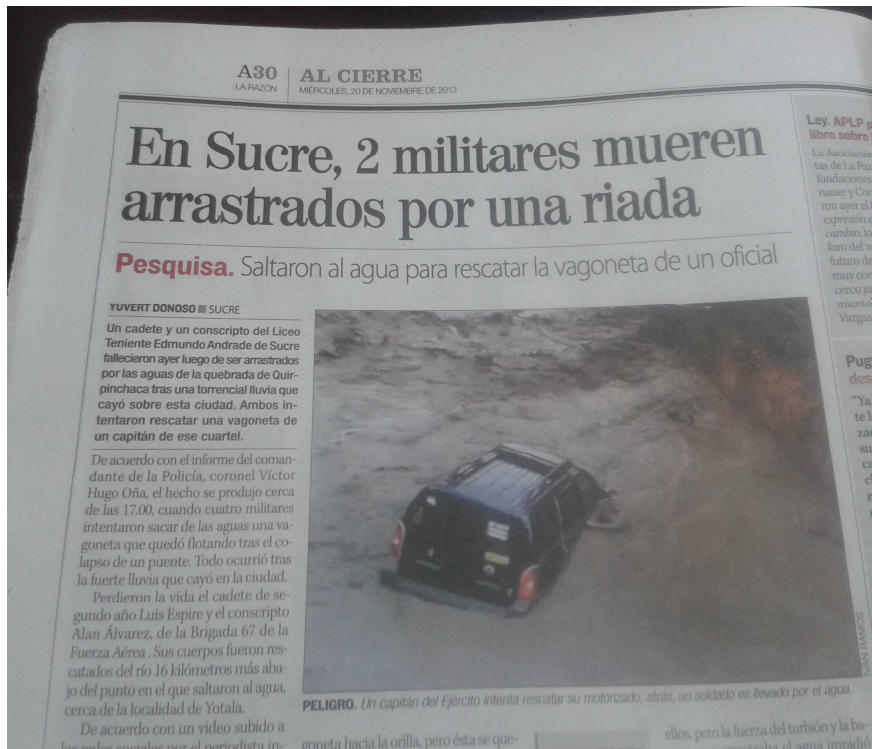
A30 LA RAZÓN | AL CIERRE
MIÉRCOLES, 20 DE NOVIEMBRE DE 2013

En Sucre, 2 militares mueren arrastrados por una riada

Pesquisa. Saltaron al agua para rescatar la vagoneta de un oficial

YUVERT DONOSO ■ SUCRE

Un cadete y un conscripto del Liceo Teniente Edmundo Andrade de Sucre fallecieron ayer luego de ser arrastrados por las aguas de la quebrada de Quirpinchaca tras una torrencial lluvia que cayó sobre esta ciudad. Ambos intentaron rescatar una vagoneta de un capitán de ese cuartel.

De acuerdo con el informe del comandante de la Policía, coronel Víctor Hugo Oña, el hecho se produjo cerca de las 17.00, cuando cuatro militares intentaron sacar de las aguas una vagoneta que quedó flotando tras el colapso de un puente. Todo ocurrió tras la fuerte lluvia que cayó en la ciudad.

Perdieron la vida el cadete de segundo año Luis Espire y el conscripto Alan Álvarez, de la Brigada 67 de la Fuerza Aérea . Sus cuerpos fueron rescatados del río 16 kilómetros más abajo del punto en el que saltaron al agua, cerca de la localidad de Yotala.

De acuerdo con un video subido a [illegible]

PELIGRO. Un capitán del Ejército intenta rescatar su motorizado; atrás, un soldado es llevado por el agua.

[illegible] RAMOS

goneta hacia la orilla, pero ésta se que-

ellos, pero la fuerza del turbión y la ba- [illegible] el agua impidió

Ley. APLP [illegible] libro sobre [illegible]

La Asociación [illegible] tas de La Paz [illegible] fundaciones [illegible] nauer y Cor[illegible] ron ayer el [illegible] expresión e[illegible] cambio; lo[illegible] foro del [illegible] futuro de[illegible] muy cor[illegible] cerco ju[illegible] miento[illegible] Vargas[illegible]

Pug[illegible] des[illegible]

"Ya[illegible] te l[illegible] za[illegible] su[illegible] c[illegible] c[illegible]